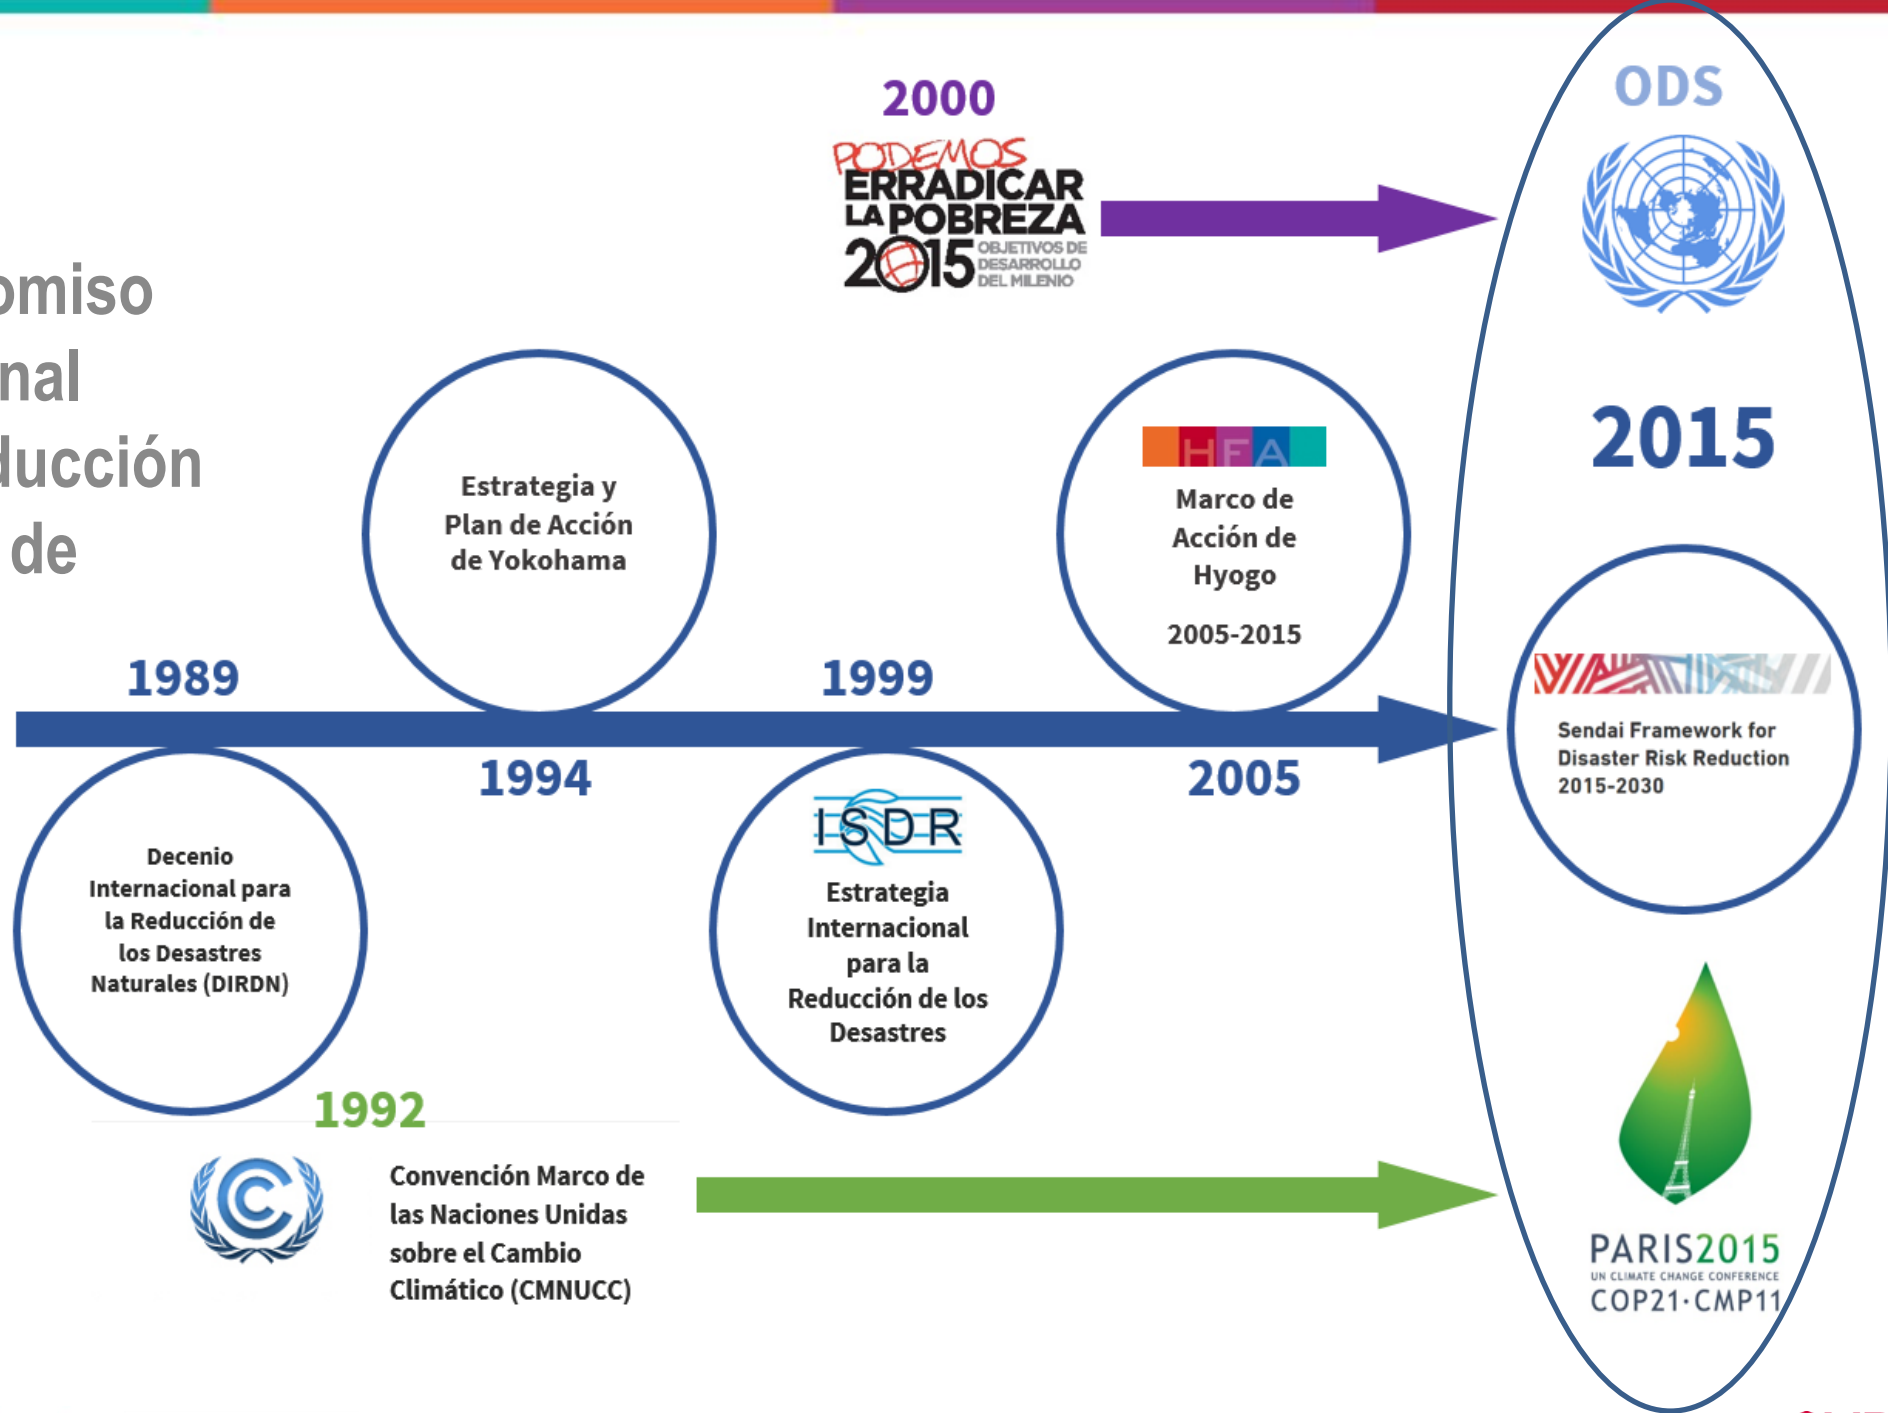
omiso
nal
ducción
de

2000

PODEMOS
ERRADICAR
LA POBREZA
2015 OBJETIVOS DE DESARROLLO DEL MILENIO

ODS

2015

1989

Decenio Internacional para la Reducción de los Desastres Naturales (DIRDN)

Estrategia y Plan de Acción de Yokohama

1994

1999

ISDR

Estrategia Internacional para la Reducción de los Desastres

HFA

Marco de Acción de Hyogo

2005-2015

2005

Sendai Framework for Disaster Risk Reduction 2015-2030

1992

Convención Marco de las Naciones Unidas sobre el Cambio Climático (CMNUCC)

PARIS2015
UN CLIMATE CHANGE CONFERENCE
COP21·CMP11